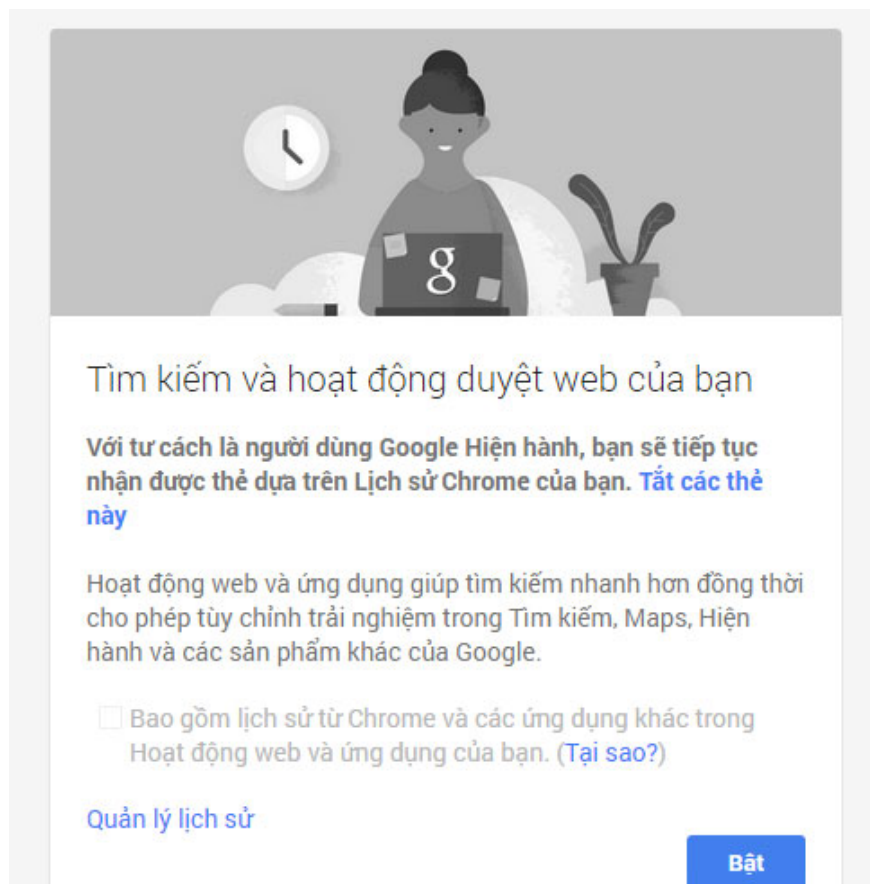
g

Tìm kiếm và hoạt động duyệt web của bạn

**Với tư cách là người dùng Google Hiện hành, bạn sẽ tiếp tục nhận được thẻ dựa trên Lịch sử Chrome của bạn.** Tắt các thẻ này

Hoạt động web và ứng dụng giúp tìm kiếm nhanh hơn đồng thời cho phép tùy chỉnh trải nghiệm trong Tìm kiếm, Maps, Hiện hành và các sản phẩm khác của Google.

Bao gồm lịch sử từ Chrome và các ứng dụng khác trong Hoạt động web và ứng dụng của bạn. (Tại sao?)

Quản lý lịch sử

Bật